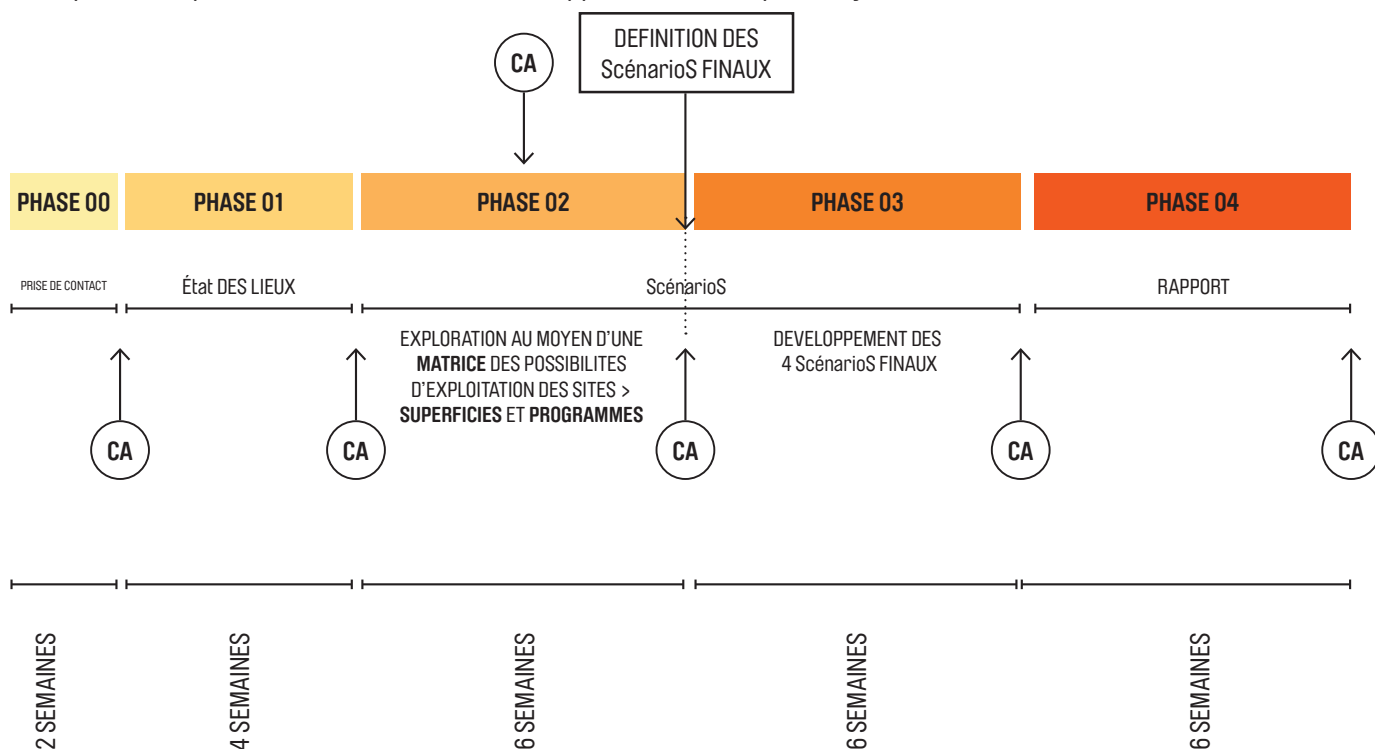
CA

DEFINITION DES ScénarioS FINAUX

PHASE 00
PHASE 01
PHASE 02
PHASE 03
PHASE 04

PRISE DE CONTACT
État DES LIEUX
ScénarioS
RAPPORT

EXPLORATION AU MOYEN D'UNE **MATRICE** DES POSSIBILITES D'EXPLOITATION DES SITES > **SUPERFICIES** ET **PROGRAMMES**

DEVELOPPEMENT DES 4 ScénarioS FINAUX

CA
CA
CA
CA
CA

2 SEMAINES
4 SEMAINES
6 SEMAINES
6 SEMAINES
6 SEMAINES